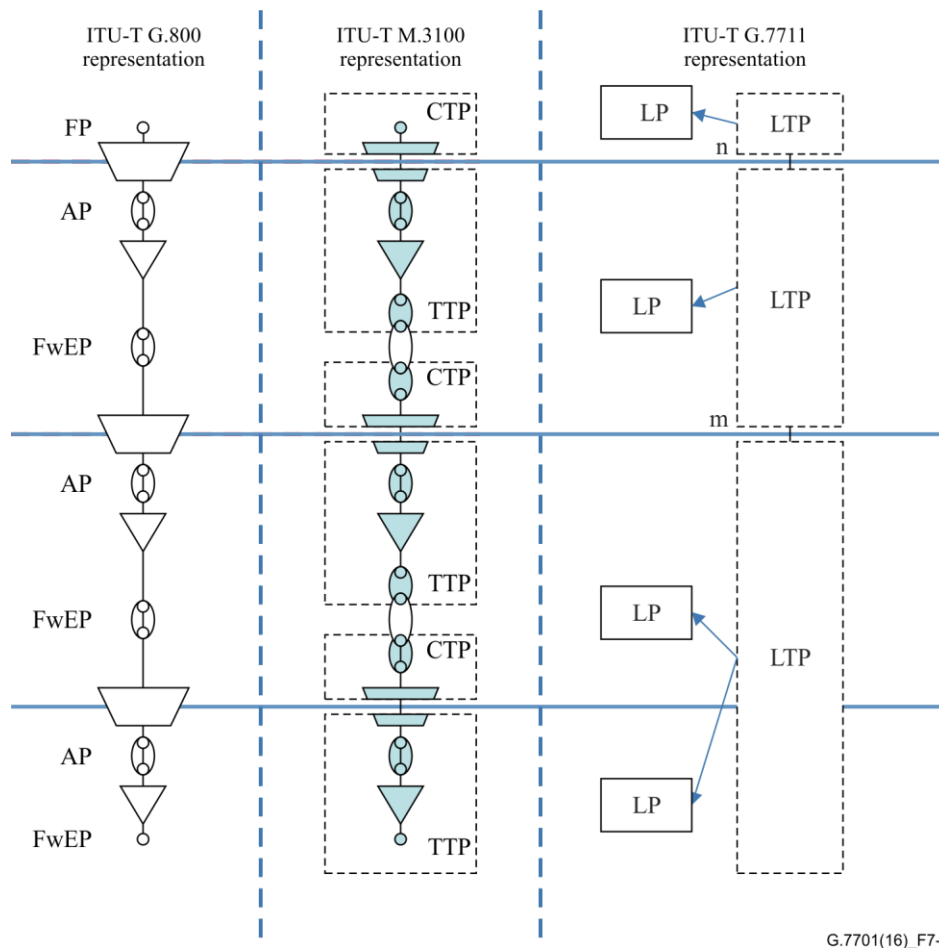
ITU-T G.800 representation

ITU-T M.3100 representation

ITU-T G.7711 representation

FP

CTP

LP

LTP

n

AP

LP

LTP

TTP

FwEP

CTP

m

AP

TTP

FwEP

LP

CTP

LTP

AP

LP

FwEP

TTP

G.7701(16)_F7-